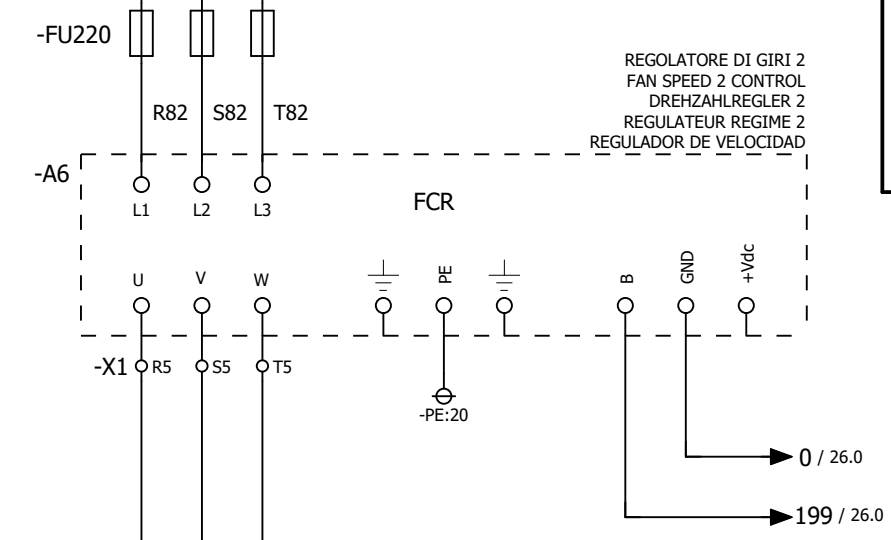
-FU220

R82 S82 T82

REGOLATORE DI GIRI 2
FAN SPEED 2 CONTROL
DREHZAHLREGLER 2
REGULATEUR REGIME 2
REGULADOR DE VELOCIDAD

-A6

L1 L2 L3

FCR

U V W PE B GND +Vdc

-X1 R5 S5 T5

-PE:20

0 / 26.0

199 / 26.0